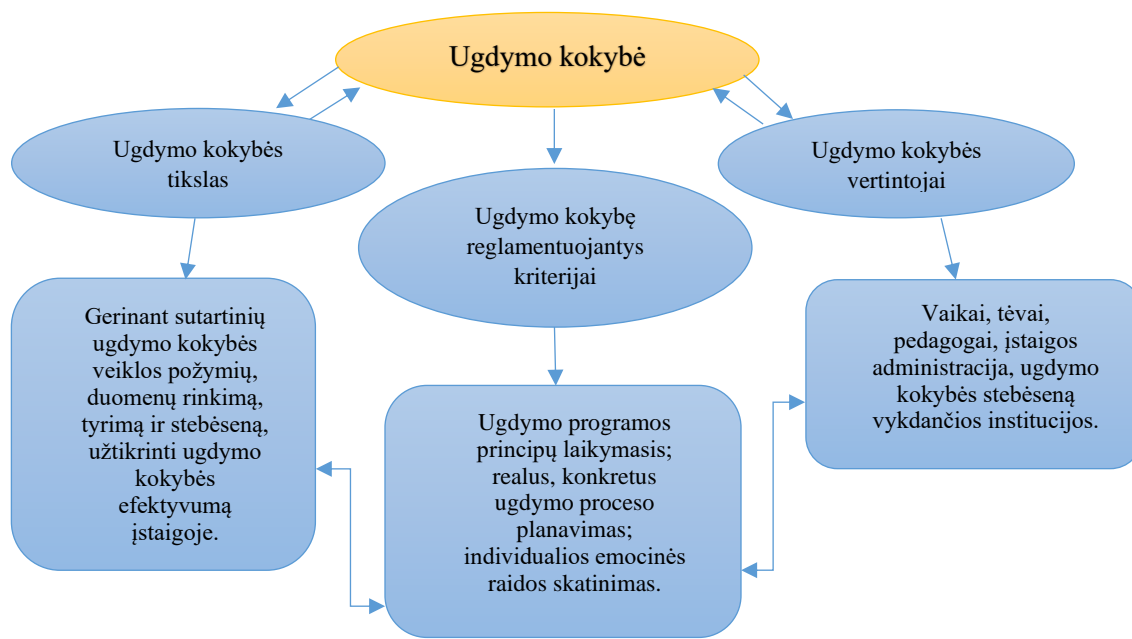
Ugdymo kokybė

Ugdymo kokybės tikslas

Ugdymo kokybę reglamentuojantys kriterijai

Ugdymo kokybės vertintojai

Gerinant sutartinių ugdymo kokybės veiklos požymių, duomenų rinkimą, tyrimą ir stebėseną, užtikrinti ugdymo kokybės efektyvumą įstaigoje.

Ugdymo programos principų laikymasis; realus, konkretus ugdymo proceso planavimas; individualios emocinės raidos skatinimas.

Vaikai, tėvai, pedagogai, įstaigos administracija, ugdymo kokybės stebėseną vykdančios institucijos.